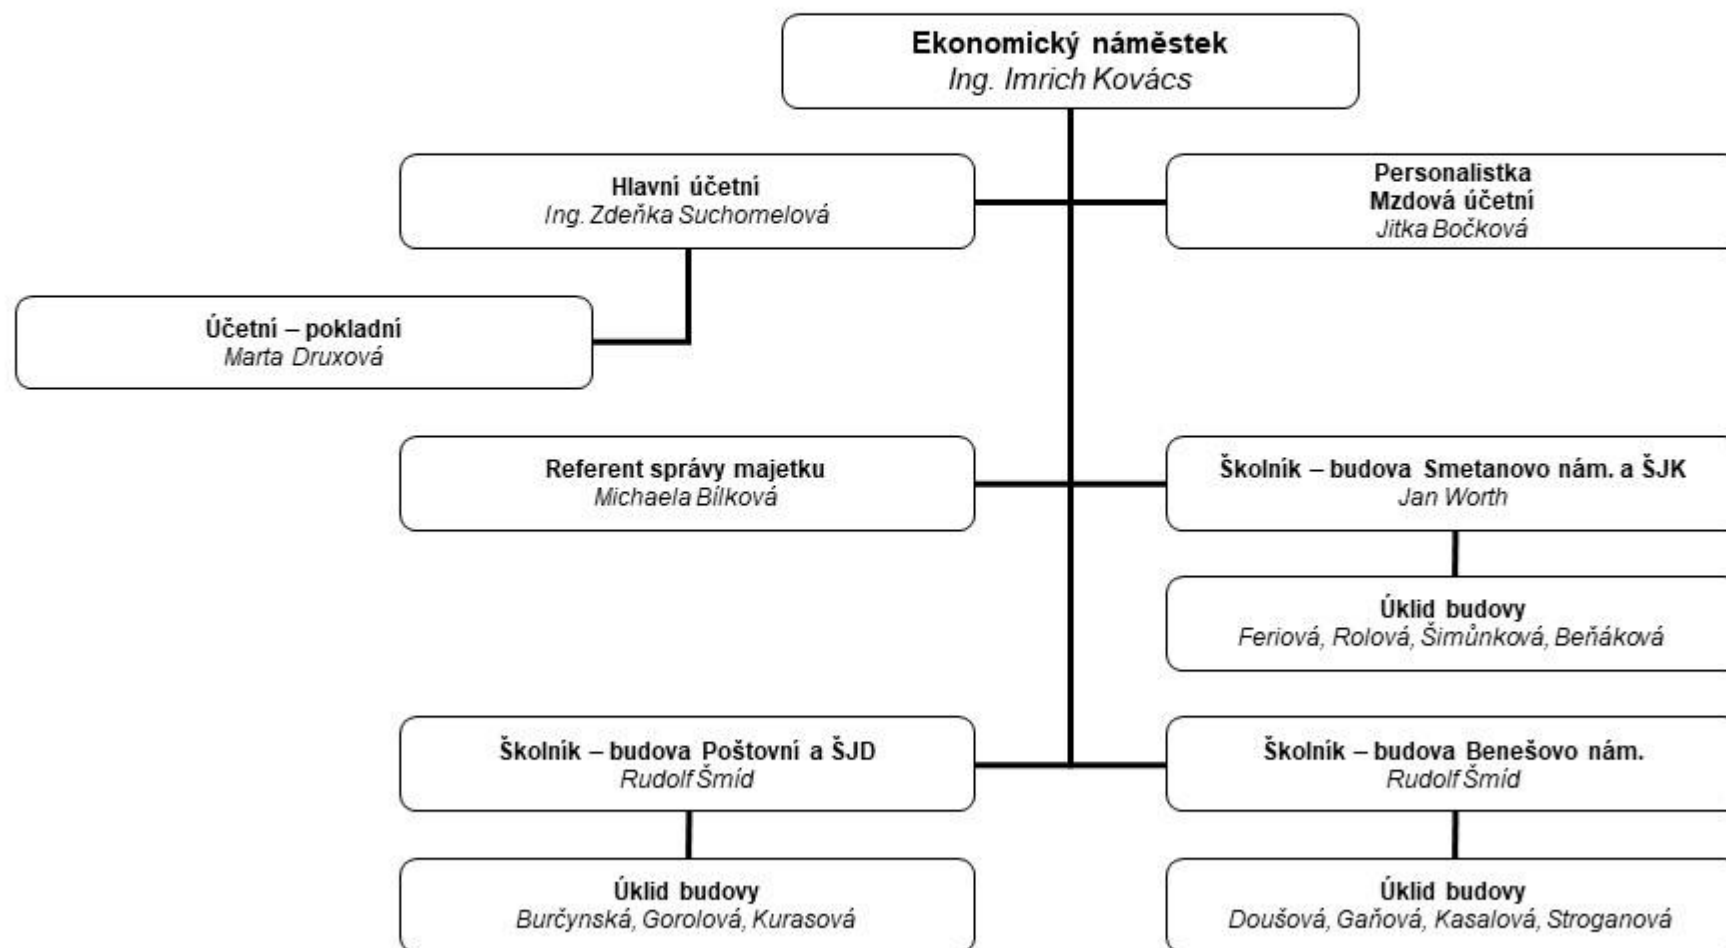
Ekonomický náměstek
Ing. Imrich Kovács

Hlavní účetní
Ing. Zdeňka Suchomelová

Personalistka
Mzdová účetní
Jitka Bočková

Účetní – pokladní
Marta Druxová

Referent správy majetku
Michaela Bílková

Školník – budova Smetanovo nám. a ŠJK
Jan Worth

Úklid budovy
Feriová, Rolová, Šimůnková, Beňáková

Školník – budova Poštovní a ŠJD
Rudolf Šmíd

Školník – budova Benešovo nám.
Rudolf Šmíd

Úklid budovy
Burčynská, Gorolová, Kurasová

Úklid budovy
Doušová, Gaňová, Kasalová, Stroganová